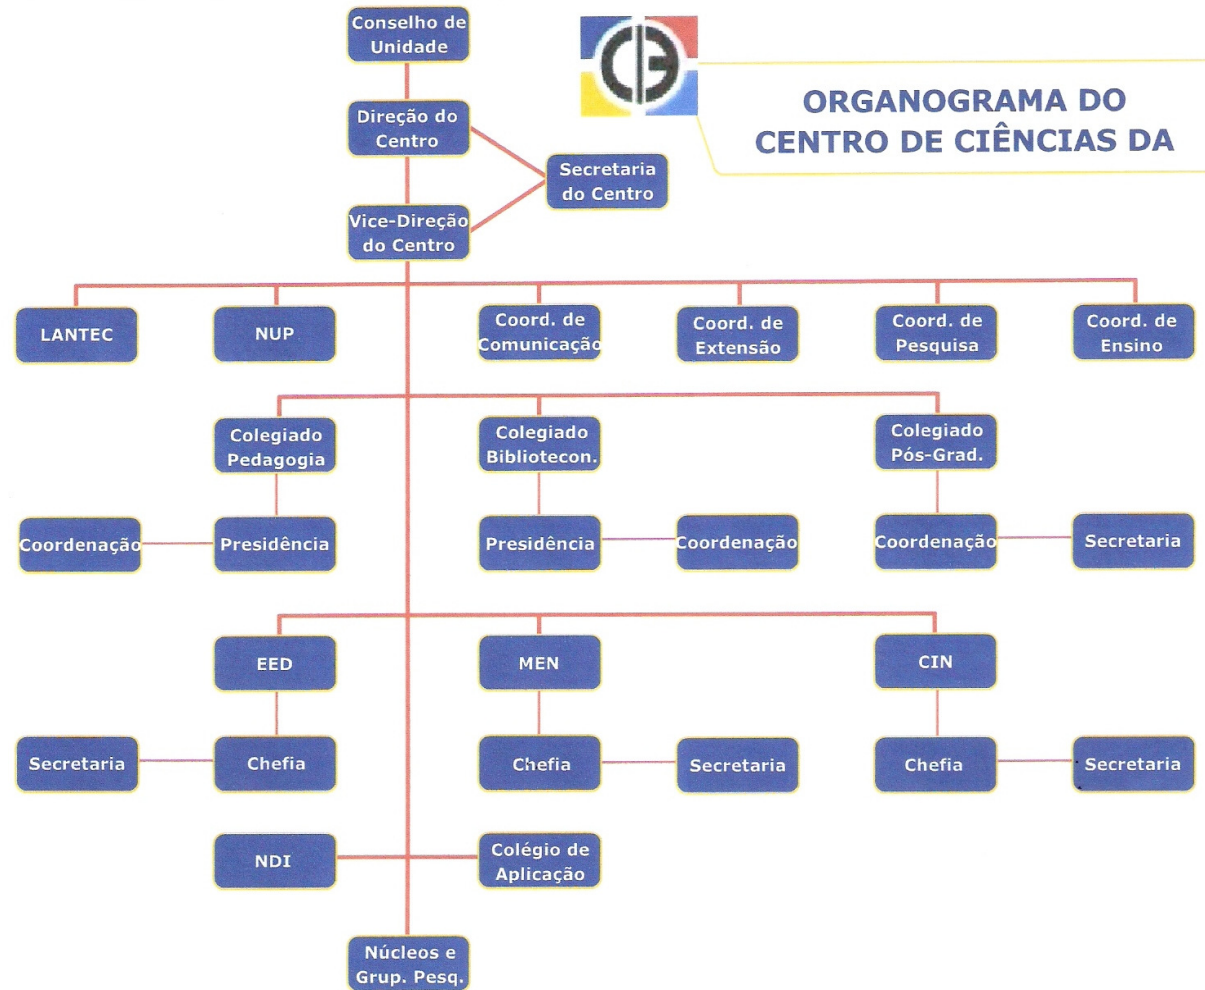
ORGANOGRAMA DO CENTRO DE CIÊNCIAS DA

Conselho de Unidade

Direção do Centro

Secretaria do Centro

Vice-Direção do Centro

LANTEC

NUP

Coord. de Comunicação

Coord. de Extensão

Coord. de Pesquisa

Coord. de Ensino

Colegiado Pedagogia

Colegiado Bibliotecon.

Colegiado Pós-Grad.

Coordenação

Presidência

Presidência

Coordenação

Coordenação

Secretaria

EED

MEN

CIN

Secretaria

Chefia

Chefia

Secretaria

Chefia

Secretaria

NDI

Colégio de Aplicação

Núcleos e Grup. Pesq.